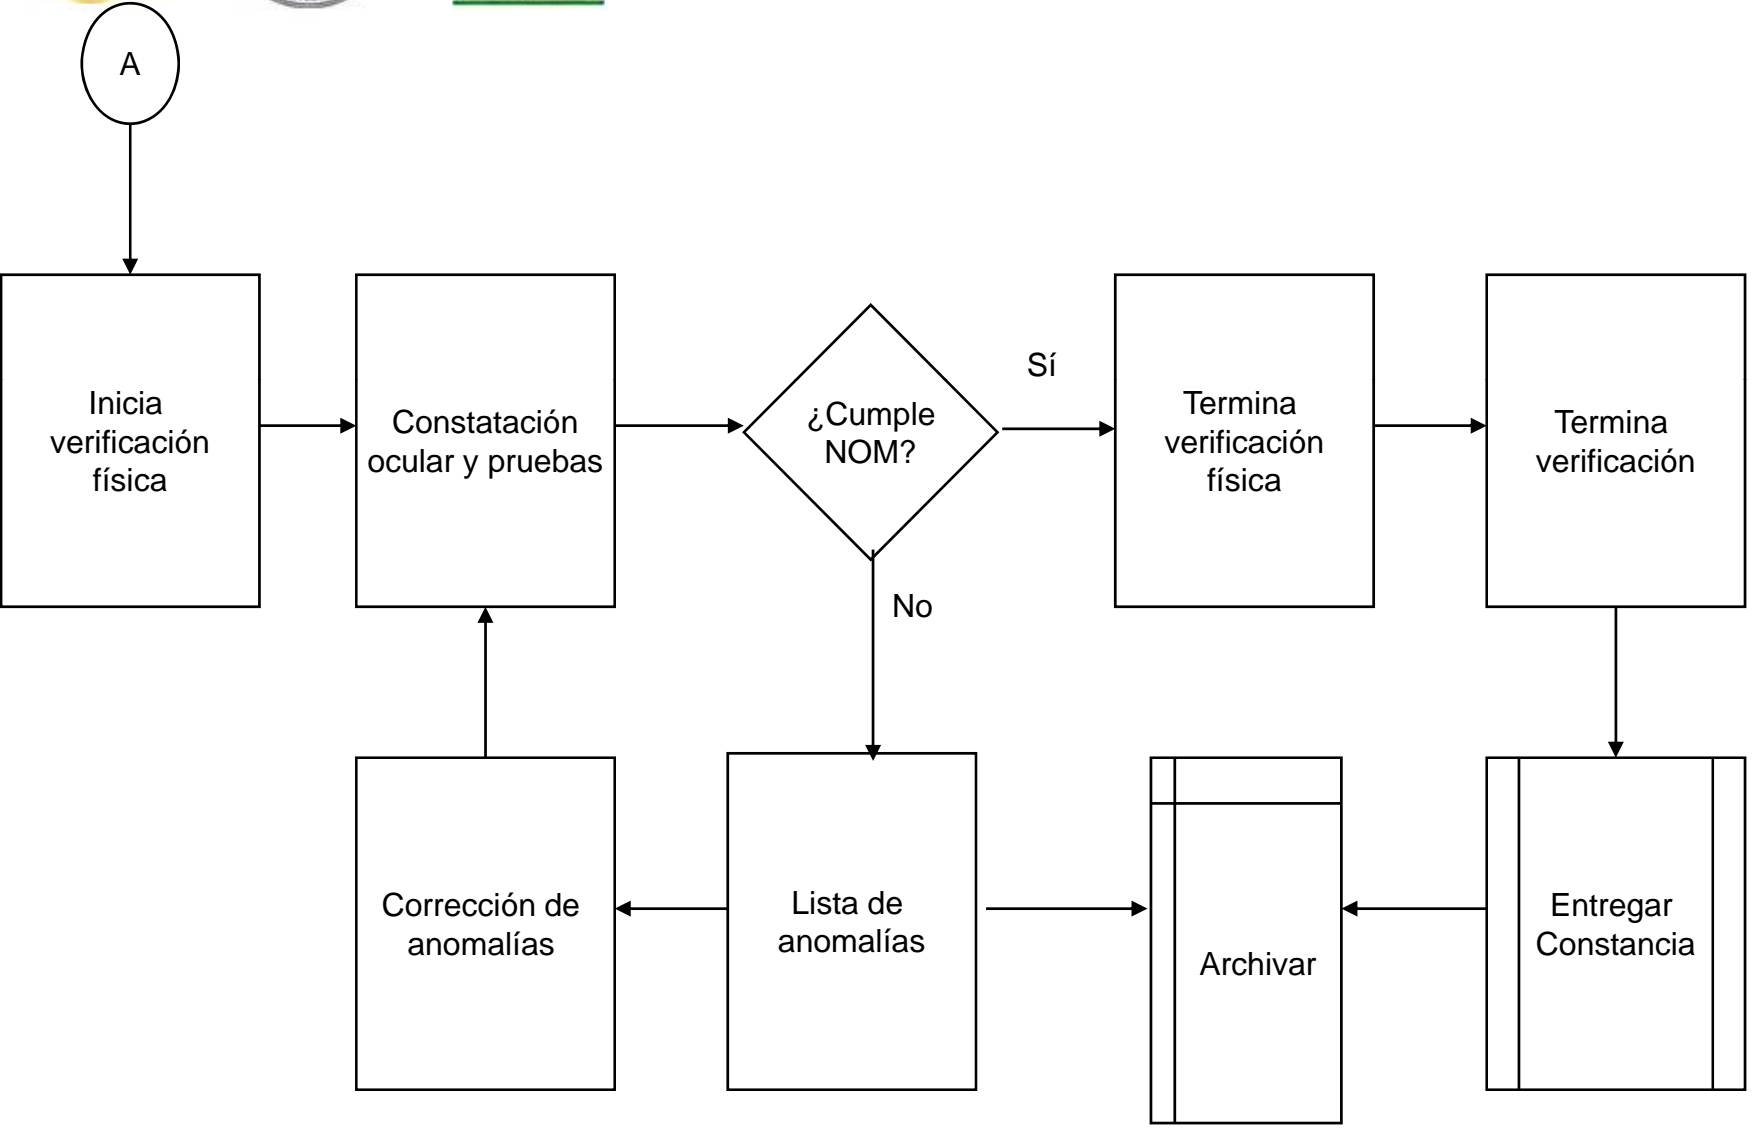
A

Inicia verificación física

Constatación ocular y pruebas

¿Cumple NOM?

Sí

Termina verificación física

Termina verificación

No

Corrección de anomalías

Lista de anomalías

Archivar

Entregar Constancia